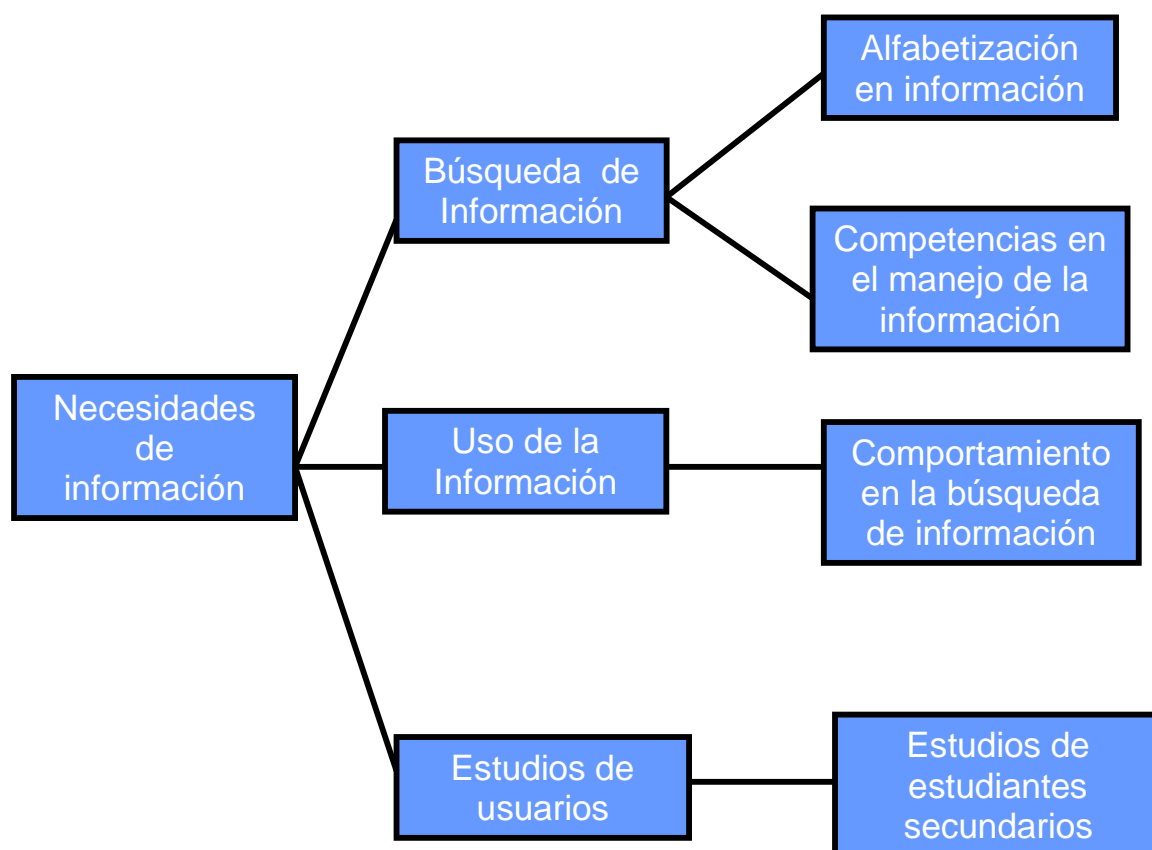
Necesidades de información

Búsqueda de Información

Alfabetización en información

Competencias en el manejo de la información

Uso de la Información

Comportamiento en la búsqueda de información

Estudios de usuarios

Estudios de estudiantes secundarios